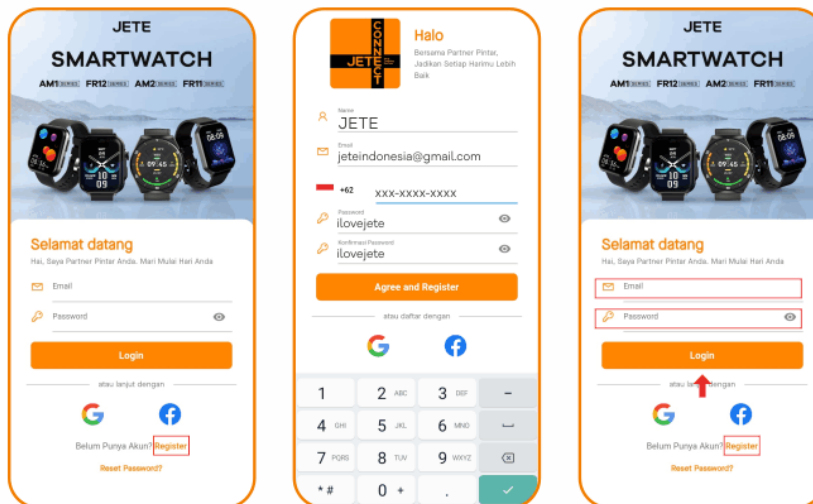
JETE

SMARTWATCH

AM1 SERIES FR12 SERIES AM2 SERIES FR11 SERIES

Selamat datang

Hai, Saya Partner Pintar Anda. Mari Mulai Hari Anda

Email

Password

Login

atau lanjut dengan

Belum Punya Akun? Register

Reset Password?

JETE CONNECT

Halo

Bersama Partner Pintar, Jadikan Setiap Harimu Lebih Baik

Name
JETE

Email
jeteindonesia@gmail.com

+62 xxx-xxxx-xxxx

Password
ilovejete

Konfirmasi Password
ilovejete

Agree and Register

atau daftar dengan

| 1 | 2 ABC | 3 DEF | – |
|---|---|---|---|
| 4 GHI | 5 JKL | 6 MNO | ⎵ |
| 7 PQRS | 8 TUV | 9 WXYZ | ⌫ |
| * # | 0 + | . | ✓ |

JETE

SMARTWATCH

AM1 SERIES FR12 SERIES AM2 SERIES FR11 SERIES

Selamat datang

Hai, Saya Partner Pintar Anda. Mari Mulai Hari Anda

Email

Password

Login

atau lanjut dengan

Belum Punya Akun? Register

Reset Password?